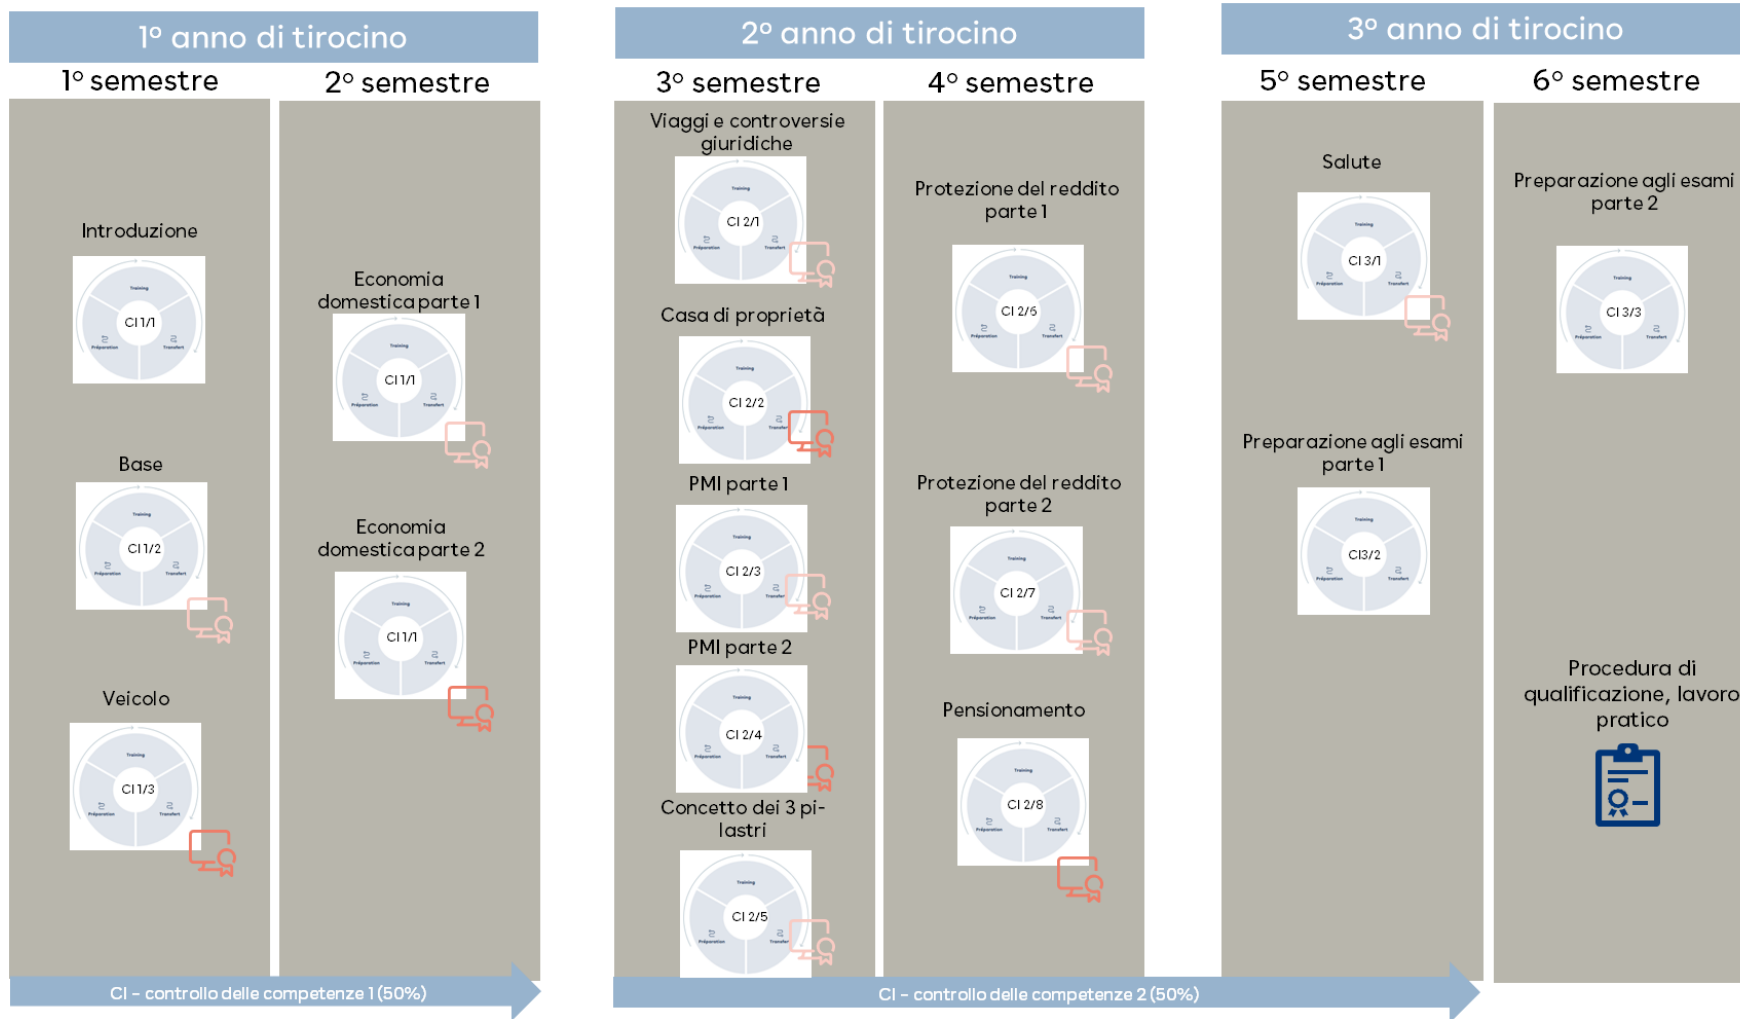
1° anno di tirocino

1° semestre

2° semestre

Introduzione

Training
CI 1/1
Préparation
Transfert

Base

Training
CI 1/2
Préparation
Transfert

Veicolo

Training
CI 1/3
Préparation
Transfert

Economia domestica parte 1

Training
CI 1/1
Préparation
Transfert

Economia domestica parte 2

Training
CI 1/1
Préparation
Transfert

CI - controllo delle competenze 1 (50%)

2° anno di tirocino

3° semestre

4° semestre

Viaggi e controversie giuridiche

Training
CI 2/1
Préparation
Transfert

Casa di proprietà

Training
CI 2/2
Préparation
Transfert

PMI parte 1

Training
CI 2/3
Préparation
Transfert

PMI parte 2

Training
CI 2/4
Préparation
Transfert

Concetto dei 3 pilastri

Training
CI 2/5
Préparation
Transfert

Protezione del reddito parte 1

Training
CI 2/6
Préparation
Transfert

Protezione del reddito parte 2

Training
CI 2/7
Préparation
Transfert

Pensionamento

Training
CI 2/8
Préparation
Transfert

CI - controllo delle competenze 2 (50%)

3° anno di tirocino

5° semestre

6° semestre

Salute

Training
CI 3/1
Préparation
Transfert

Preparazione agli esami parte 1

Training
CI3/2
Préparation
Transfert

Preparazione agli esami parte 2

Training
CI 3/3
Préparation
Transfert

Procedura di qualificazione, lavoro pratico